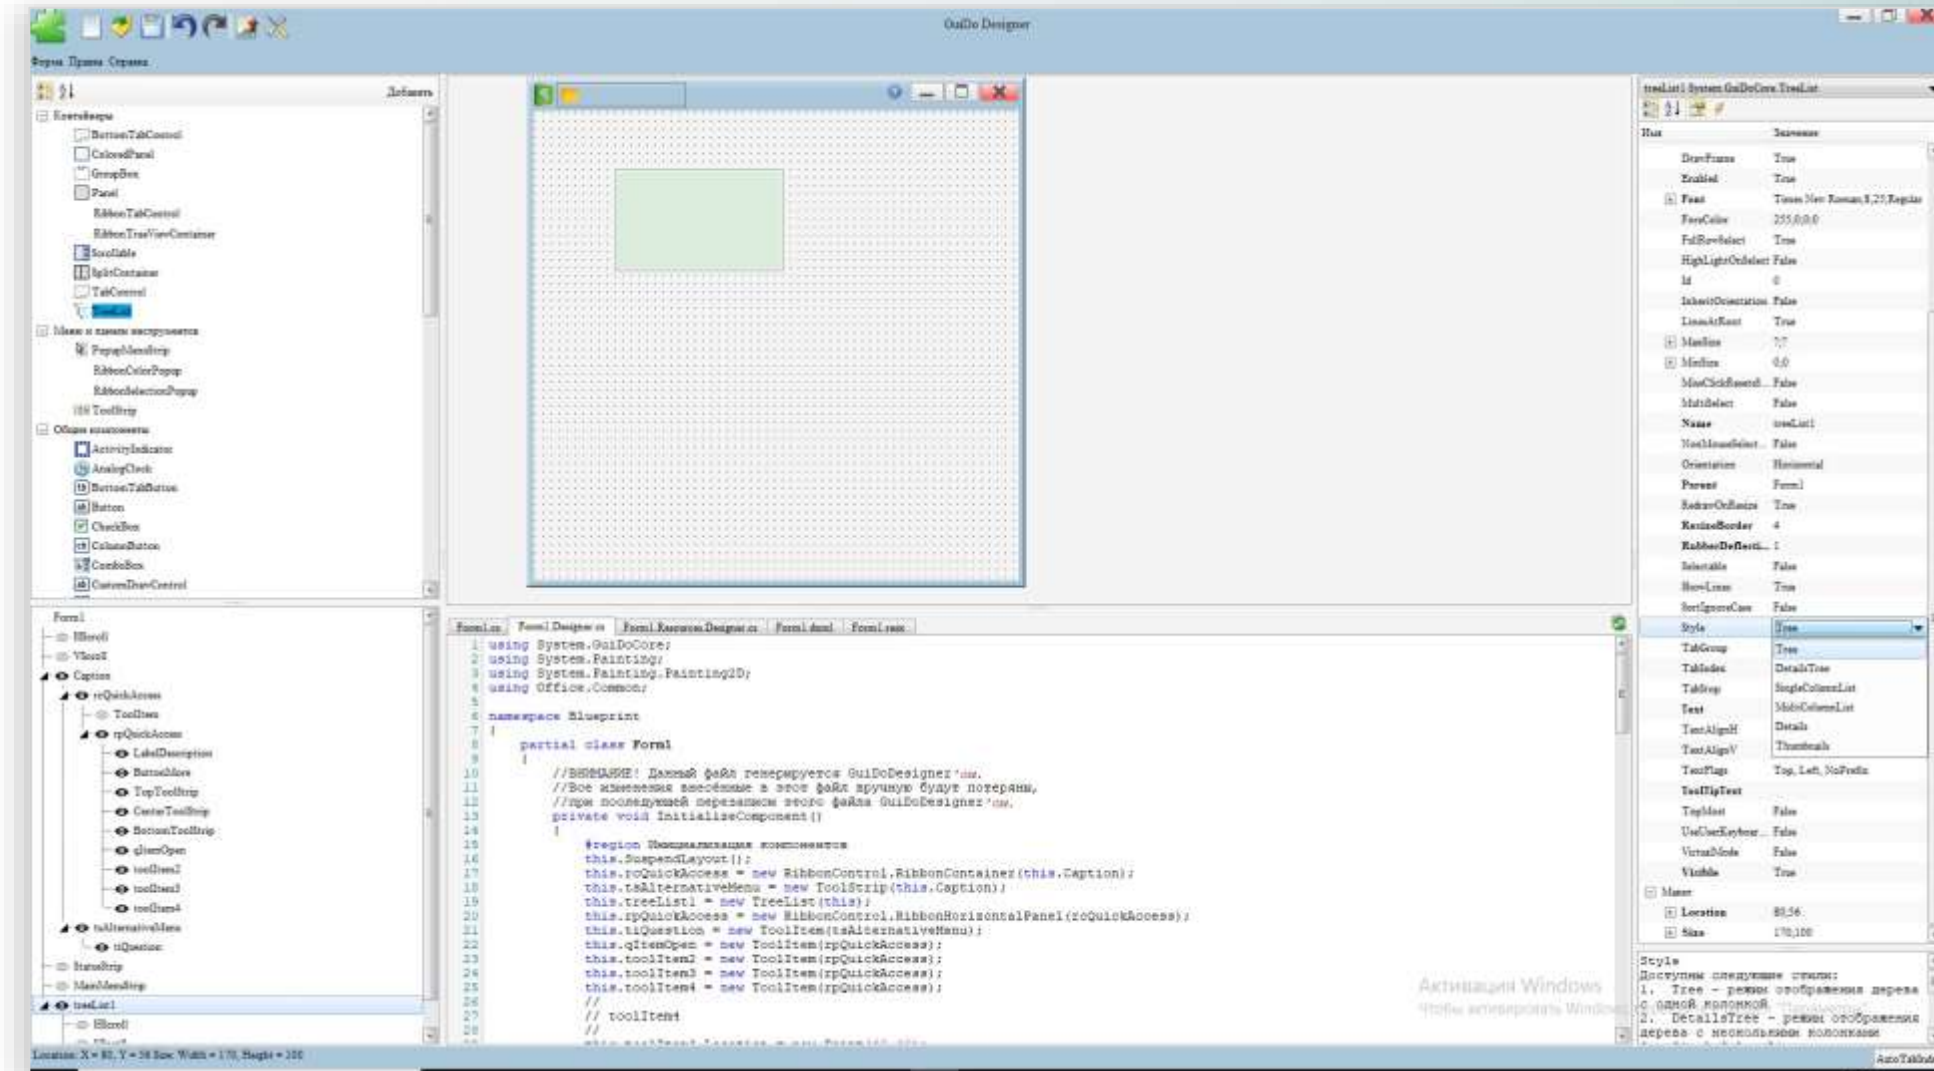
GuiDo Designer

Форма Правка Справка

Добавить

Контейнеры
BottomTabControl
ColoredPanel
GroupBox
Panel
RibbonTabControl
RibbonTreeViewContainer
Scrollable
SplitContainer
TabControl
TreeList
Меню и панели инструментов
PopupMenuStrip
RibbonColorPopup
RibbonSelectionPopup
ToolStrip
Общие компоненты
ActivityIndicator
AnalogClock
BottomTabButton
Button
CheckBox
ColumnButton
ComboBox
CustomDrawControl

Form1
HScroll
VScroll
Caption
rcQuickAccess
ToolItem
rpQuickAccess
LabelDescription
ButtonMore
TopToolStrip
CenterToolStrip
BottomToolStrip
qItemOpen
toolItem2
toolItem3
toolItem4
tsAlternativeMenu
tiQuestion
StatusStrip
MainMenuStrip
treeList1
HScroll

Form1.cs | Form1.Designer.cs | Form1.Resources.Designer.cs | Form1.dxml | Form1.resx

```
1 using System.GuiDoCore;
2 using System.Painting;
3 using System.Painting.Painting2D;
4 using Office.Common;
5
6 namespace Blueprint
7 {
8     partial class Form1
9     {
10        //ВНИМАНИЕ! Данный файл генерируется GuiDoDesigner'ом.
11        //Все изменения внесённые в этот файл вручную будут потеряны,
12        //при последующей перезаписи этого файла GuiDoDesigner'ом.
13        private void InitializeComponent()
14        {
15            #region Инициализация компонентов
16            this.SuspendLayout();
17            this.rcQuickAccess = new RibbonControl.RibbonContainer(this.Caption);
18            this.tsAlternativeMenu = new ToolStrip(this.Caption);
19            this.treeList1 = new TreeList(this);
20            this.rpQuickAccess = new RibbonControl.RibbonHorizontalPanel(rcQuickAccess);
21            this.tiQuestion = new ToolItem(tsAlternativeMenu);
22            this.qItemOpen = new ToolItem(rpQuickAccess);
23            this.toolItem2 = new ToolItem(rpQuickAccess);
24            this.toolItem3 = new ToolItem(rpQuickAccess);
25            this.toolItem4 = new ToolItem(rpQuickAccess);
26            //
27            // toolItem1
28            //
```

treeList1 System.GuiDoCore.TreeList

| Имя | Значение |
|---|---|
| DrawFrame | True |
| Enabled | True |
| Font | Times New Roman; 8,25; Regular |
| ForeColor | 255;0;0;0 |
| FullRowSelect | True |
| HighLightOnSelect | False |
| Id | 0 |
| InheritOrientation | False |
| LinesAtRoot | True |
| MaxSize | 7;7 |
| MinSize | 0;0 |
| MiseClickRaised... | False |
| MultiSelect | False |
| Name | treeList1 |
| NextMouseSelect... | False |
| Orientation | Horizontal |
| Parent | Form1 |
| RedrawOnResize | True |
| ResizeBorder | 4 |
| RubberDeflecti... | 1 |
| Selectable | False |
| ShowLines | True |
| SortIgnoreCase | False |
| Style | Tree |
| TabGroup | Tree |
| TabIndex | DetailsTree |
| TabStop | SingleColumnList |
| Text | MultiColumnList |
| TextAlignH | Details |
| TextAlignV | Thumbnails |
| TextFlags | Top, Left, NoPrefix |
| ToolTipText | |
| TopMost | False |
| UseUserKeyboar... | False |
| VirtualMode | False |
| Visible | True |
| Макет | |
| Location | 80;56 |
| Size | 170;100 |

Style
Доступны следующие стили:
1. Tree - режим отображения дерева с одной колонкой
2. DetailsTree - режим отображения дерева с несколькими колонками

Активация Windows
Чтобы активировать Windows, перейдите в раздел "Параметры".

Location: X = 80, Y = 56 Size: Width = 170, Height = 100

AutoTabIndex